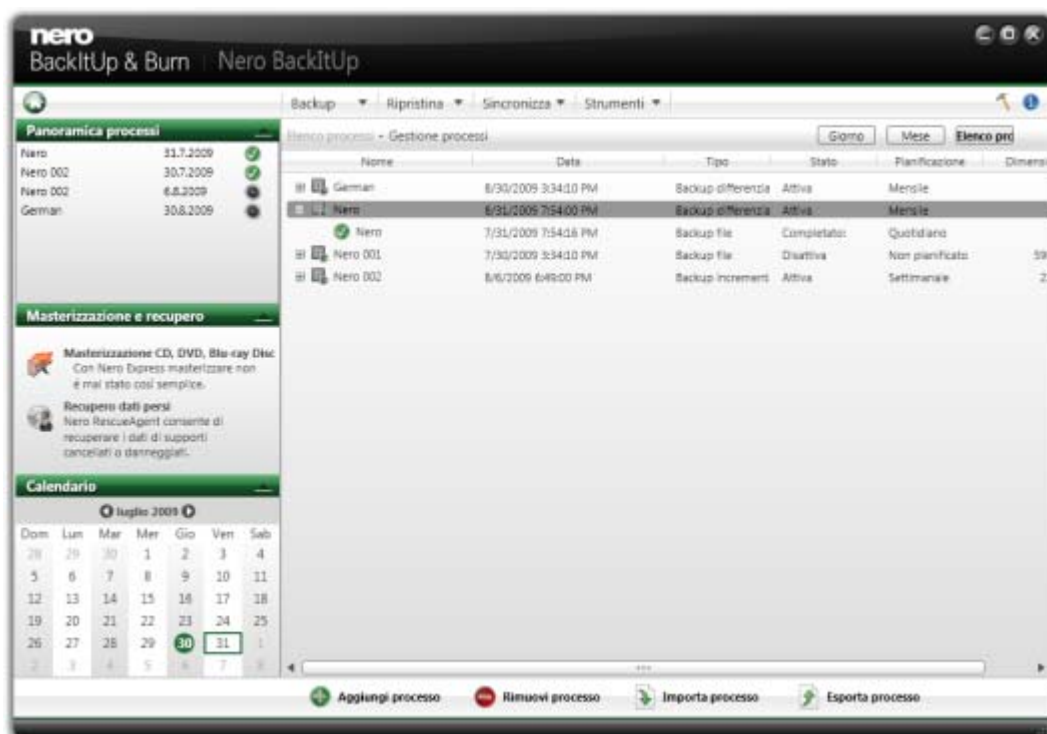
nero
BackItUp & Burn | Nero BackItUp

Backup ▼ Ripristina ▼ Sincronizza ▼ Strumenti ▼

Panoramica processi
Nero 31.7.2009
Nero 002 30.7.2009
Nero 002 6.8.2009
German 30.8.2009

Masterizzazione e recupero
Masterizzazione CD, DVD, Blu-ray Disc
Con Nero Express masterizzare non è mai stato così semplice.
Recupero dati persi
Nero RescueAgent consente di recuperare i dati di supporti cancellati o danneggiati.

Calendario
luglio 2009

| Dom | Lun | Mar | Mer | Gio | Ven | Sab |
|---|---|---|---|---|---|---|
| 28 | 29 | 30 | 1 | 2 | 3 | 4 |
| 5 | 6 | 7 | 8 | 9 | 10 | 11 |
| 12 | 13 | 14 | 15 | 16 | 17 | 18 |
| 19 | 20 | 21 | 22 | 23 | 24 | 25 |
| 26 | 27 | 28 | 29 | 30 | 31 | 1 |
| 2 | 3 | 4 | 5 | 6 | 7 | 8 |

Elenco processi - Gestione processi
Giorno Mese Elenco pro

| Nome | Data | Tipo | Stato | Pianificazione | Dimensi |
|---|---|---|---|---|---|
| German | 8/30/2009 3:34:10 PM | Backup differenzia | Attiva | Mensile | |
| Nero | 8/31/2009 7:54:00 PM | Backup differenzia | Attiva | Mensile | |
| Nero | 7/31/2009 7:54:16 PM | Backup file | Completato | Quotidiano | |
| Nero 001 | 7/30/2009 3:34:10 PM | Backup file | Disattiva | Non pianificato | 59 |
| Nero 002 | 8/6/2009 6:49:00 PM | Backup increment | Attiva | Settimanale | 2 |

Aggiungi processo Rimuovi processo Importa processo Esporta processo